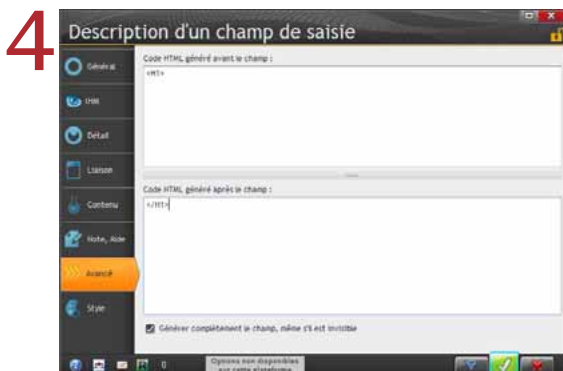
4

Description d'un champ de saisie

Général
IHM
Détail
Liaison
Contenu
Note, Aide
Avancé
Style

Code HTML généré avant le champ :
<H1>

Code HTML généré après le champ :
</H1>

Générer complètement le champ, même s'il est invisible

0

Options non disponibles sur cette plateforme